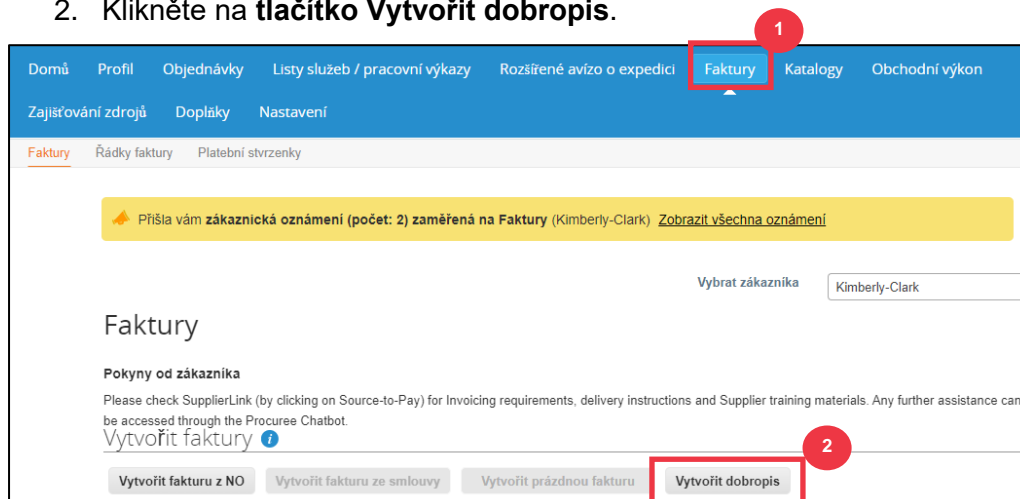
2. Klikněte na **tlačítko Vytvořit dobropis**.

1

Domů Profil Objednávky Listy služeb / pracovní výkazy Rozšířené avízo o expedici Faktury Katalogy Obchodní výkon

Zajišťování zdrojů Doplňky Nastavení

Faktury Řádky faktury Platební stvrzenky

Přišla vám **zákaznická oznámení (počet: 2) zaměřená na Faktury** (Kimberly-Clark) Zobrazit všechna oznámení

Vybrat zákazníka Kimberly-Clark

Faktury

**Pokyny od zákazníka**

Please check SupplierLink (by clicking on Source-to-Pay) for Invoicing requirements, delivery instructions and Supplier training materials. Any further assistance can be accessed through the Procuree Chatbot.

Vytvořit faktury

2

Vytvořit fakturu z NO Vytvořit fakturu ze smlouvy Vytvořit prázdnou fakturu Vytvořit dobropis